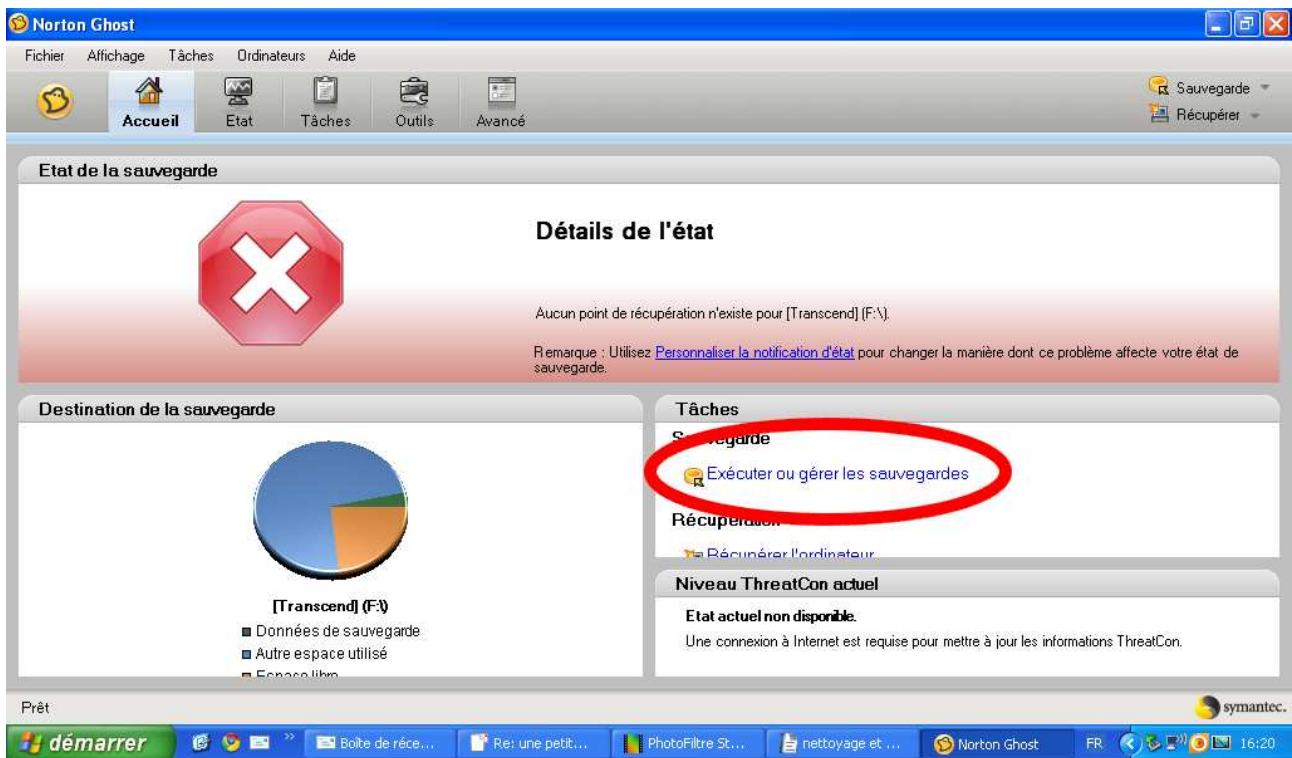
Norton Ghost

Fichier Affichage Tâches Ordinateurs Aide

Accueil Etat Tâches Outils Avancé

Sauvegarde
Récupérer

Etat de la sauvegarde

Détails de l'état

Aucun point de récupération n'existe pour [Transcend] (F:\).

Remarque : Utilisez Personnaliser la notification d'état pour changer la manière dont ce problème affecte votre état de sauvegarde.

Destination de la sauvegarde

[Transcend] (F:\)
■ Données de sauvegarde
■ Autre espace utilisé
■ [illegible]

Tâches

S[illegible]garde

Exécuter ou gérer les sauvegardes

Récupér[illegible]

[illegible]

Niveau ThreatCon actuel

Etat actuel non disponible.

Une connexion à Internet est requise pour mettre à jour les informations ThreatCon.

Prêt

symantec.

démarrer

Boîte de réce...

Re: une petit...

PhotoFiltre St...

nettoyage et ...

Norton Ghost

FR

16:20